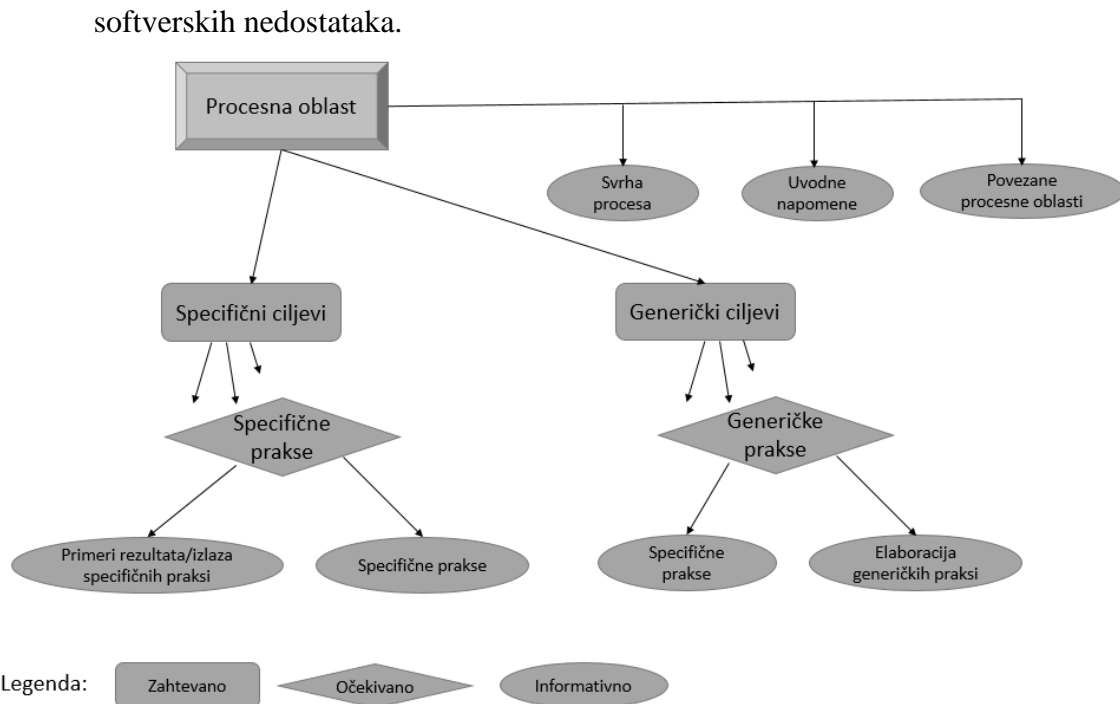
softverskih nedostataka.

Procesna oblast

Svrha procesa

Uvodne napomene

Povezane procesne oblasti

Specifični ciljevi

Generički ciljevi

Specifične prakse

Generičke prakse

Primeri rezultata/izlaza specifičnih praksi

Specifične prakse

Specifične prakse

Elaboracija generičkih praksi

Legenda: Zahtevano Očekivano Informativno